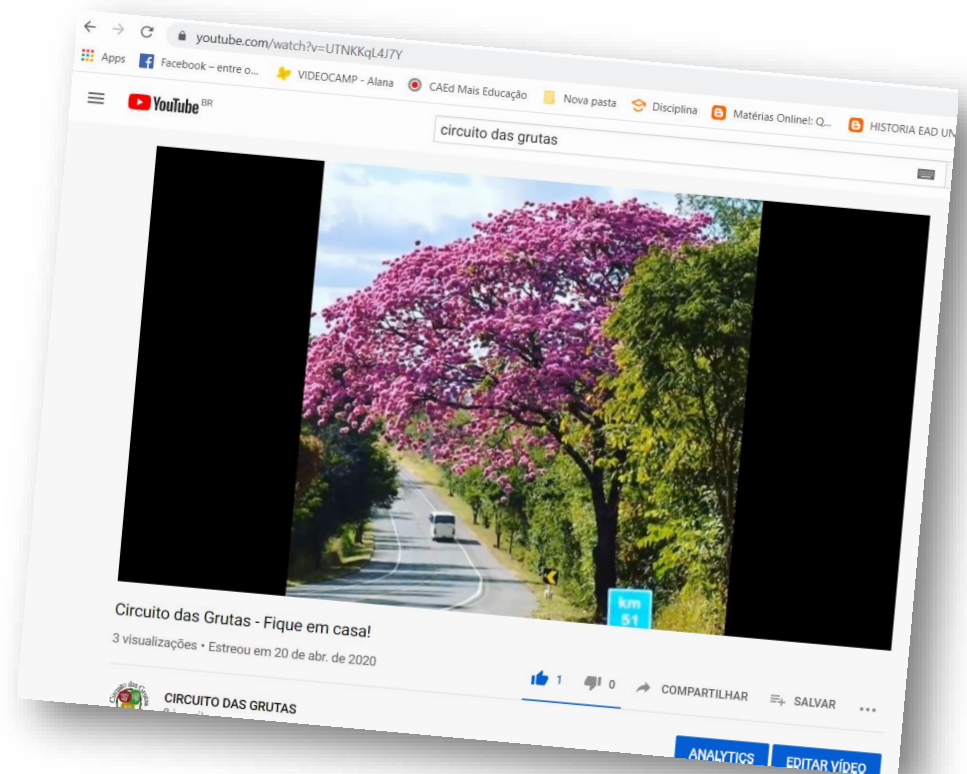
youtube.com/watch?v=UTNKKqL4J7Y

Apps Facebook – entre o... VIDEOCAMP - Alana CAEd Mais Educação Nova pasta Disciplina Matérias Online!: Q... HISTORIA EAD UN

YouTube BR

circuito das grutas

km 51

Circuito das Grutas - Fique em casa!

3 visualizações • Estreou em 20 de abr. de 2020

1 0 COMPARTILHAR SALVAR ...

CIRCUITO DAS GRUTAS

ANALYTICS EDITAR VÍDEO